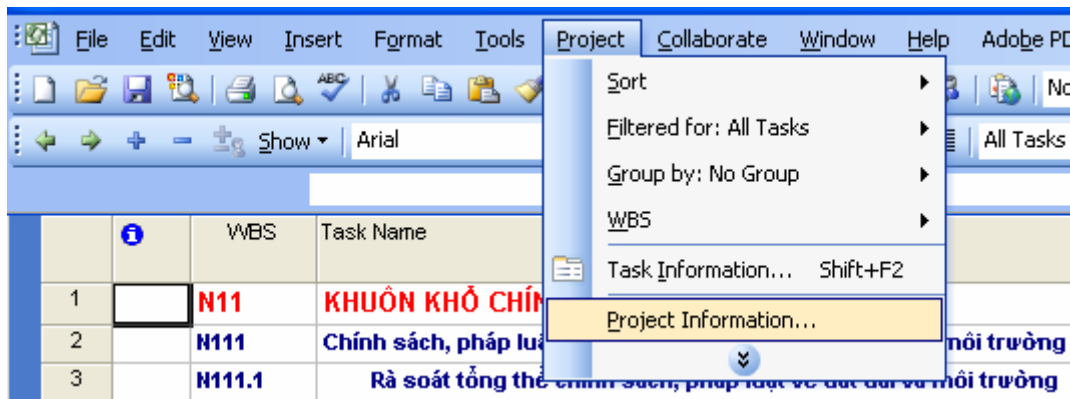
File Edit View Insert Format Tools Project Collaborate Window Help Adobe PD

Show ▾ Arial

Sort
Filtered for: All Tasks
Group by: No Group
WBS
Task Information... Shift+F2
Project Information...

No
All Tasks

| | | WBS | Task Name |
|---|---|---|---|
| 1 | | N11 | KHUÔN KHỔ CHÍN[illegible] |
| 2 | | N111 | Chính sách, pháp lu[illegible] môi trường |
| 3 | | N111.1 | Rà soát tổng thể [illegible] môi trường |